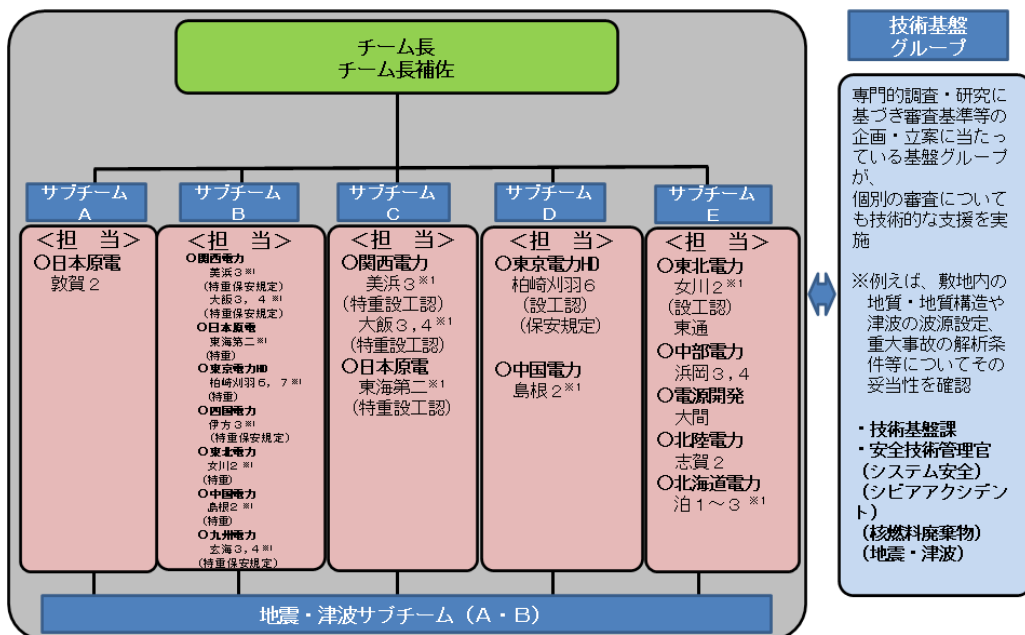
チーム長
チーム長補佐

サブチーム A
＜担　当＞
○日本原電
敦賀２

サブチーム B
＜担　当＞
○関西電力
美浜３$^{※1}$
（特重保安規定）
大飯３，４$^{※1}$
（特重保安規定）
○日本原電
東海第二$^{※1}$
（特重）
○東京電力HD
柏崎刈羽６，７$^{※1}$
（特重）
○四国電力
伊方３$^{※1}$
（特重保安規定）
○東北電力
女川２$^{※1}$
（特重）
○中国電力
島根２$^{※1}$
（特重）
○九州電力
玄海３，４$^{※1}$
（特重保安規定）

サブチーム C
＜担　当＞
○関西電力
美浜３$^{※1}$
（特重設工認）
大飯３，４$^{※1}$
（特重設工認）
○日本原電
東海第二$^{※1}$
（特重設工認）

サブチーム D
＜担　当＞
○東京電力HD
柏崎刈羽６
（設工認）
（保安規定）
○中国電力
島根２$^{※1}$

サブチーム E
＜担　当＞
○東北電力
女川２$^{※1}$
（設工認）
東通
○中部電力
浜岡３，４
○電源開発
大間
○北陸電力
志賀２
○北海道電力
泊１～３$^{※1}$

地震・津波サブチーム（A・B）

技術基盤グループ

専門的調査・研究に基づき審査基準等の企画・立案に当たっている基盤グループが、
個別の審査についても技術的な支援を実施

※例えば、敷地内の地質・地質構造や津波の波源設定、重大事故の解析条件等についてその妥当性を確認

・技術基盤課
・安全技術管理官
（システム安全）
（シビアアクシデント）
（核燃料廃棄物）
（地震・津波）